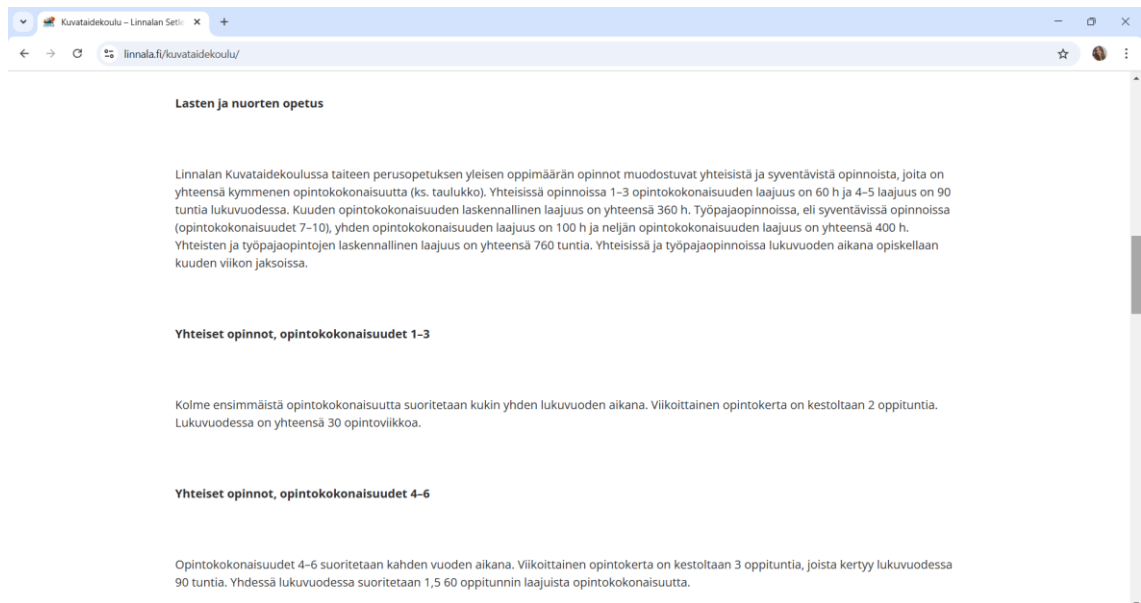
Kuvataidekoulu – Linnalan Setle

linnala.fi/kuvataidekoulu/

Lasten ja nuorten opetus

Linnalan Kuvataidekoulussa taiteen perusopetuksen yleisen oppimäärän opinnot muodostuvat yhteisistä ja syventävistä opinnoista, joita on yhteensä kymmenen opintokokonaisuutta (ks. taulukko). Yhteisissä opinnoissa 1–3 opintokokonaisuuden laajuus on 60 h ja 4–5 laajuus on 90 tuntia lukuvuodessa. Kuuden opintokokonaisuuden laskennallinen laajuus on yhteensä 360 h. Työpajaopinnoissa, eli syventävissä opinnoissa (opintokokonaisuudet 7–10), yhden opintokokonaisuuden laajuus on 100 h ja neljän opintokokonaisuuden laajuus on yhteensä 400 h. Yhteisten ja työpajaopintojen laskennallinen laajuus on yhteensä 760 tuntia. Yhteisissä ja työpajaopinnoissa lukuvuoden aikana opiskellaan kuuden viikon jaksoissa.

Yhteiset opinnot, opintokokonaisuudet 1–3

Kolme ensimmäistä opintokokonaisuutta suoritetaan kukin yhden lukuvuoden aikana. Viikoittainen opintokerta on kestoltaan 2 oppituntia. Lukuvuodessa on yhteensä 30 opintoviikkoa.

Yhteiset opinnot, opintokokonaisuudet 4–6

Opintokokonaisuudet 4–6 suoritetaan kahden vuoden aikana. Viikoittainen opintokerta on kestoltaan 3 oppituntia, joista kertyy lukuvuodessa 90 tuntia. Yhdessä lukuvuodessa suoritetaan 1,5 60 oppitunnin laajuista opintokokonaisuutta.